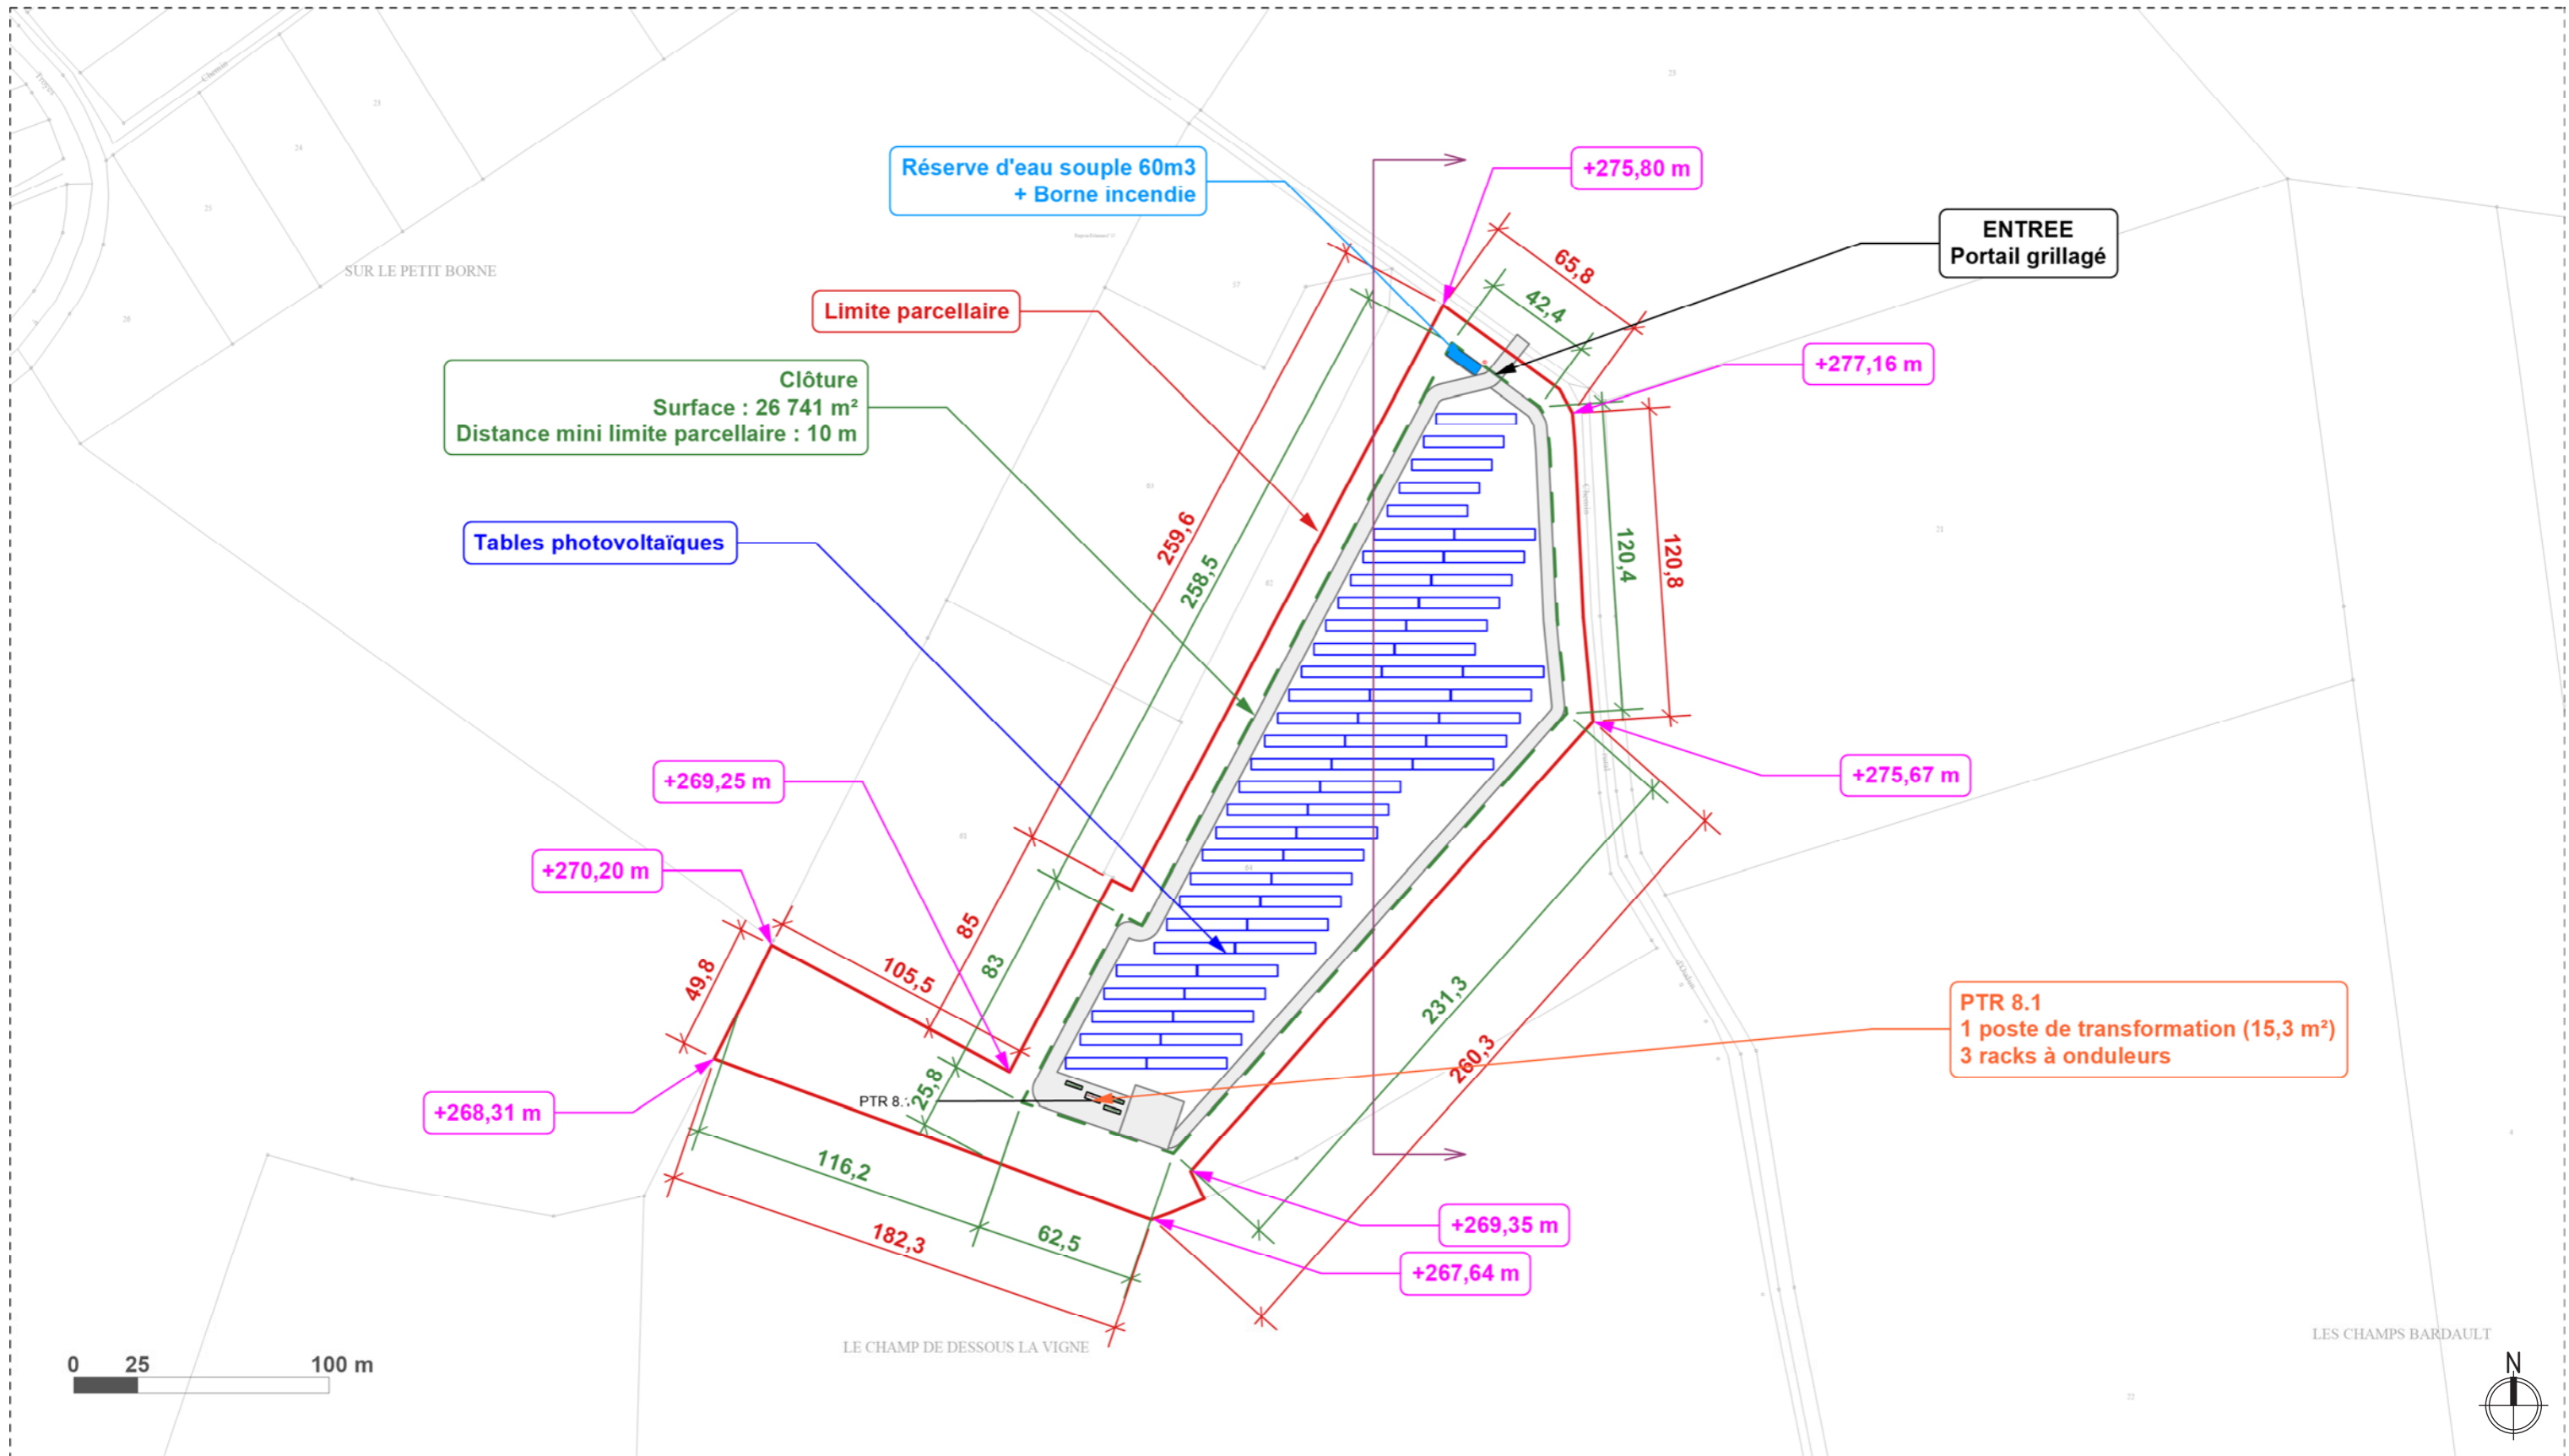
Réserve d'eau souple 60m3
+ Borne incendie

+275,80 m

ENTREE
Portail grillagé

SUR LE PETIT BORNE

Limite parcellaire

Clôture
Surface : 26 741 m²
Distance mini limite parcellaire : 10 m

65,8

42,4

+277,16 m

Tables photovoltaïques

259,6

258,5

120,4

120,8

+275,67 m

+269,25 m

+270,20 m

85

83

105,5

49,8

PTR 8.1
1 poste de transformation (15,3 m²)
3 racks à onduleurs

231,3

260,3

+268,31 m

25,8

PTR 8.1

116,2

62,5

182,3

+269,35 m

+267,64 m

LE CHAMP DE DESSOUS LA VIGNE

LES CHAMPS BARDAULT

0 25 100 m

N